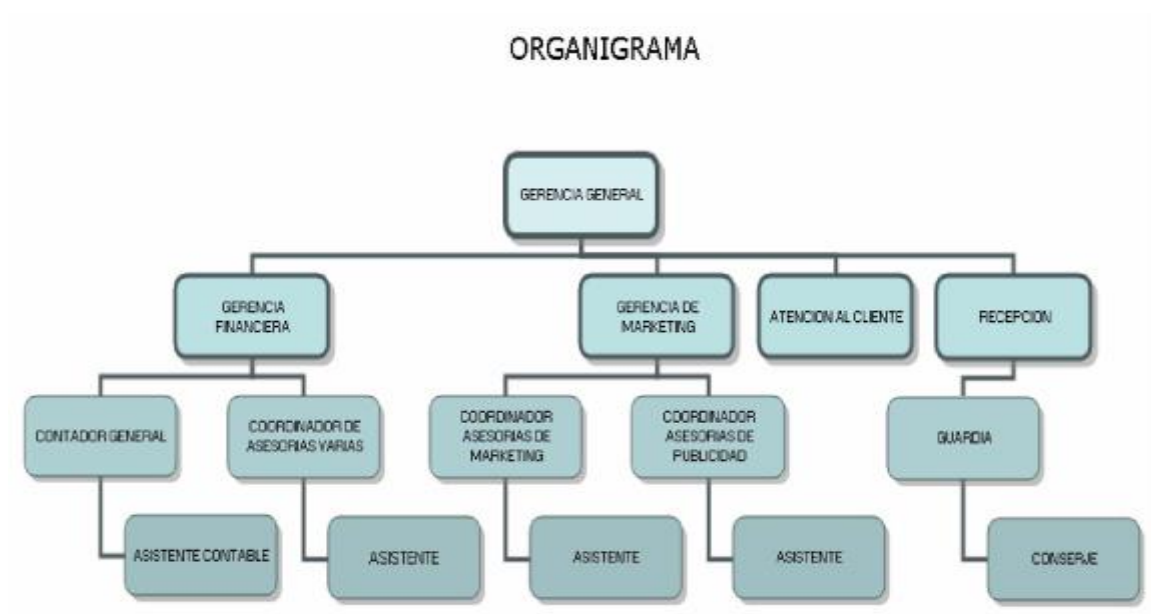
ORGANIGRAMA

GERENCIA GENERAL

GERENCIA FINANCIERA

GERENCIA DE MARKETING

ATENCION AL CLIENTE

RECEPCION

CONTADOR GENERAL

COORDINADOR DE ASESORIAS VARIAS

COORDINADOR ASESORIAS DE MARKETING

COORDINADOR ASESORIAS DE PUBLICIDAD

GUARDIA

ASISTENTE CONTABLE

ASISTENTE

ASISTENTE

ASISTENTE

CONSERJE